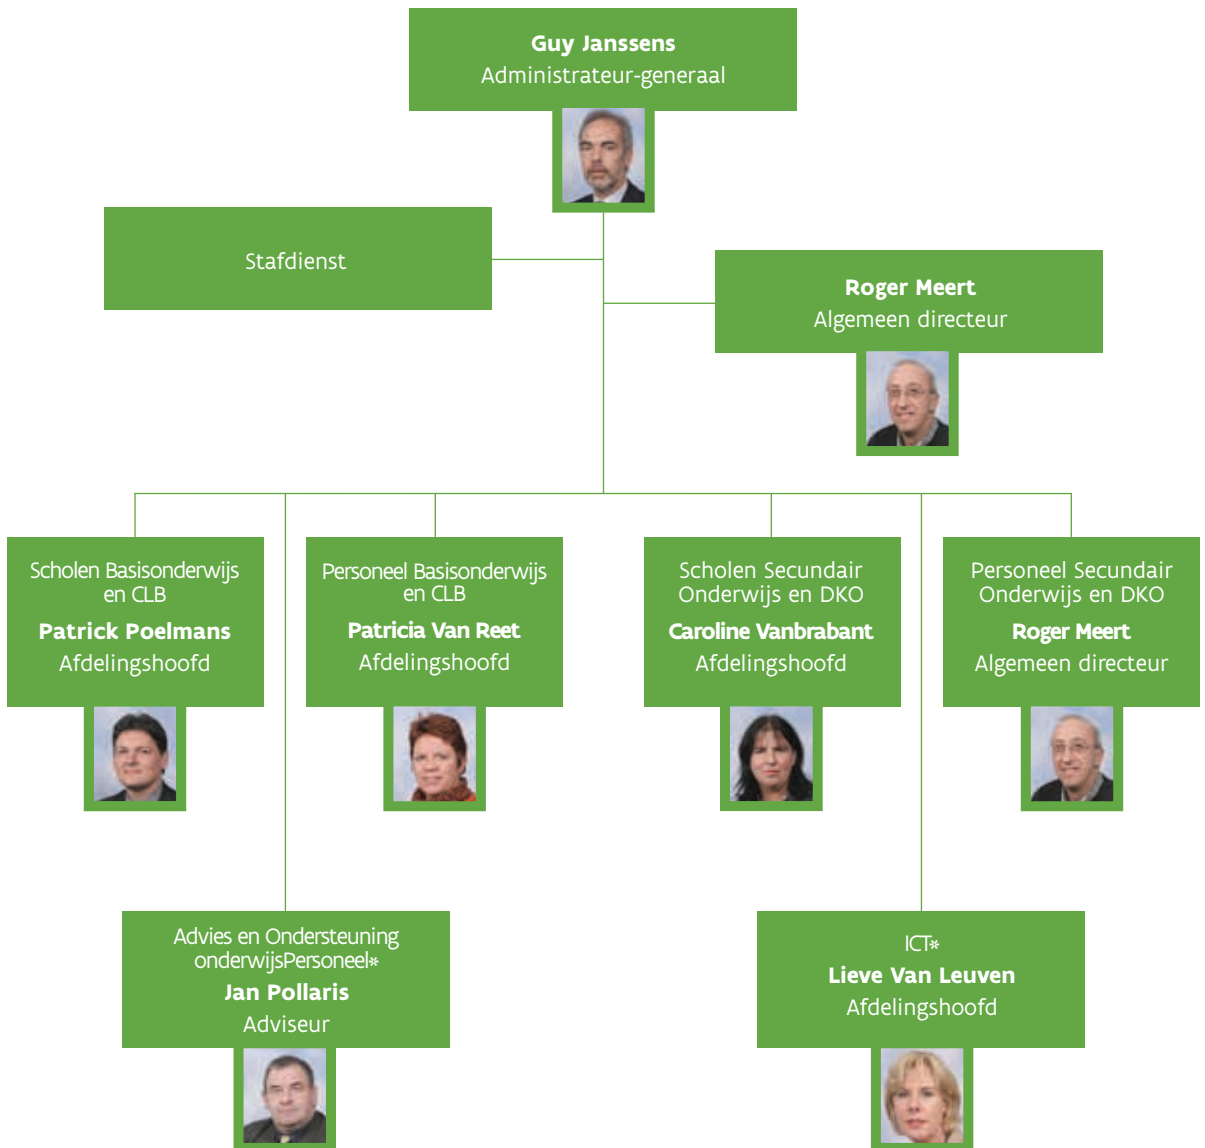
Guy Janssens
Administrateur-generaal

Stafdienst

Roger Meert
Algemeen directeur

Scholen Basisonderwijs en CLB
Patrick Poelmans
Afdelingshoofd

Personeel Basisonderwijs en CLB
Patricia Van Reet
Afdelingshoofd

Scholen Secundair Onderwijs en DKO
Caroline Vanbrabant
Afdelingshoofd

Personeel Secundair Onderwijs en DKO
Roger Meert
Algemeen directeur

Advies en Ondersteuning onderwijsPersoneel*
Jan Pollaris
Adviseur

ICT*
Lieve Van Leuven
Afdelingshoofd